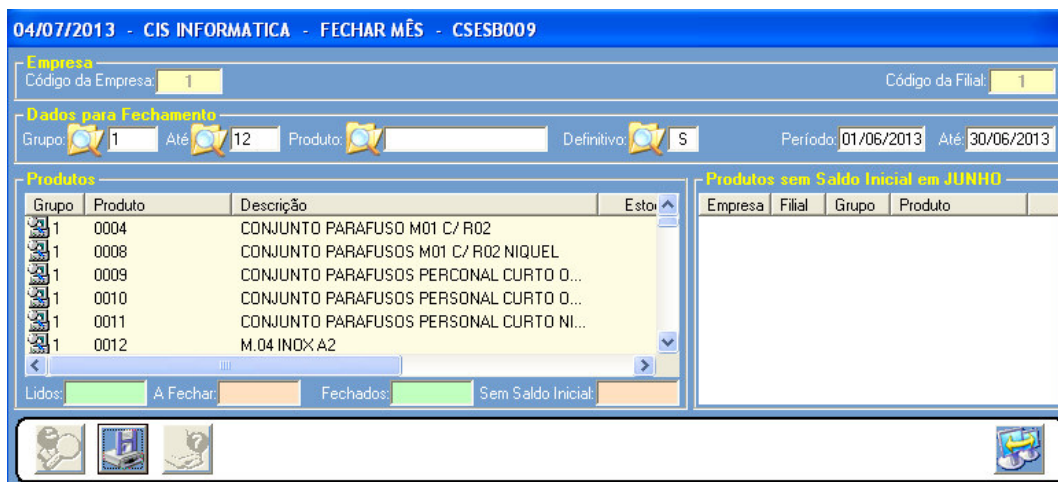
04/07/2013 - CIS INFORMATICA - FECHAR MÊS - CSESB009

Empresa
Código da Empresa: 1
Código da Filial: 1

Dados para Fechamento
Grupo: 1 Até 12 Produto:
Definitivo: S
Período: 01/06/2013 Até: 30/06/2013

Produtos

| Grupo | Produto | Descrição | Esto |
|---|---|---|---|
| 1 | 0004 | CONJUNTO PARAFUSO M01 C/ R02 | |
| 1 | 0008 | CONJUNTO PARAFUSOS M01 C/ R02 NIQUEL | |
| 1 | 0009 | CONJUNTO PARAFUSOS PERCONAL CURTO O... | |
| 1 | 0010 | CONJUNTO PARAFUSOS PERSONAL CURTO O... | |
| 1 | 0011 | CONJUNTO PARAFUSOS PERSONAL CURTO NI... | |
| 1 | 0012 | M.04 INOX A2 | |

Lidos: A Fechar: Fechados: Sem Saldo Inicial:

Produtos sem Saldo Inicial em JUNHO

| Empresa | Filial | Grupo | Produto |
|---|---|---|---|